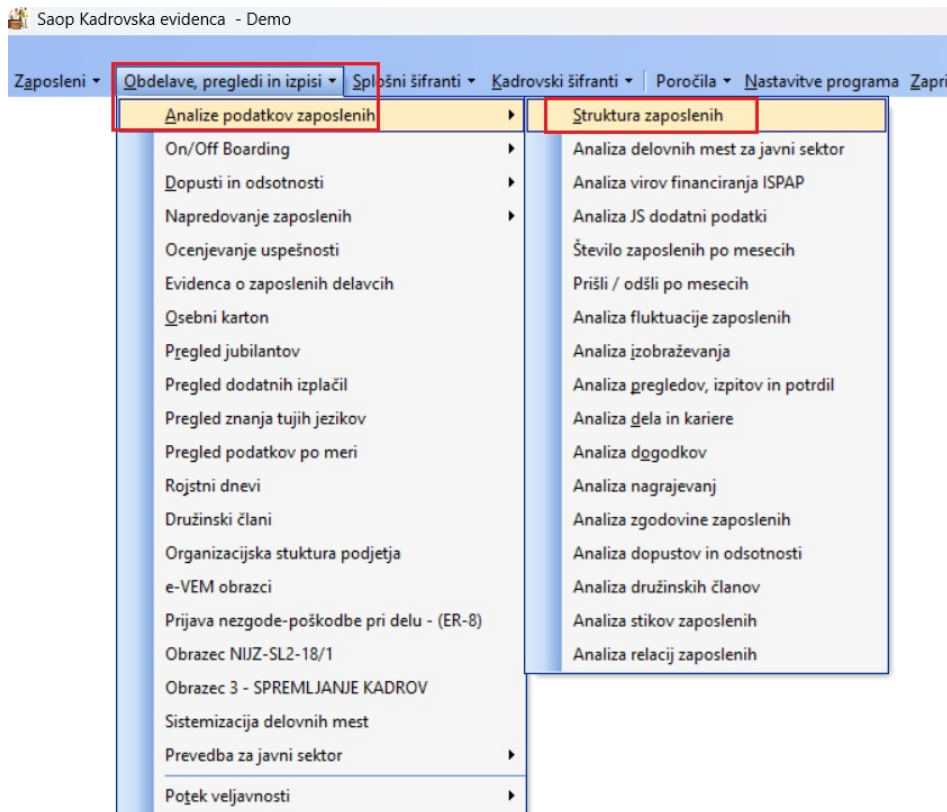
Saop Kadrovska evidenca - Demo

Zaposleni ▾ Obdelave, pregledi in izpisi ▾ Splošni šifranti ▾ Kadrovski šifranti ▾ Poročila ▾ Nastavitve programa Zapri

Analize podatkov zaposlenih
On/Off Boarding
Dopusti in odsotnosti
Napredovanje zaposlenih
Ocenjevanje uspešnosti
Evidenca o zaposlenih delavcih
Osebni karton
Pregled jubilantov
Pregled dodatnih izplačil
Pregled znanja tujih jezikov
Pregled podatkov po meri
Rojstni dnevi
Družinski člani
Organizacijska stuktura podjetja
e-VEM obrazci
Prijava nezgode-poškodbe pri delu - (ER-8)
Obrazec NIJZ-SL2-18/1
Obrazec 3 - SPREMLJANJE KADROV
Sistemizacija delovnih mest
Prevedba za javni sektor
Potek veljavnosti

Struktura zaposlenih
Analiza delovnih mest za javni sektor
Analiza virov financiranja ISPAP
Analiza JS dodatni podatki
Število zaposlenih po mesecih
Prišli / odšli po mesecih
Analiza fluktuacije zaposlenih
Analiza izobraževanja
Analiza pregledov, izpitov in potrdil
Analiza dela in kariere
Analiza dogodkov
Analiza nagrajevanj
Analiza zgodovine zaposlenih
Analiza dopustov in odsotnosti
Analiza družinskih članov
Analiza stikov zaposlenih
Analiza relacij zaposlenih